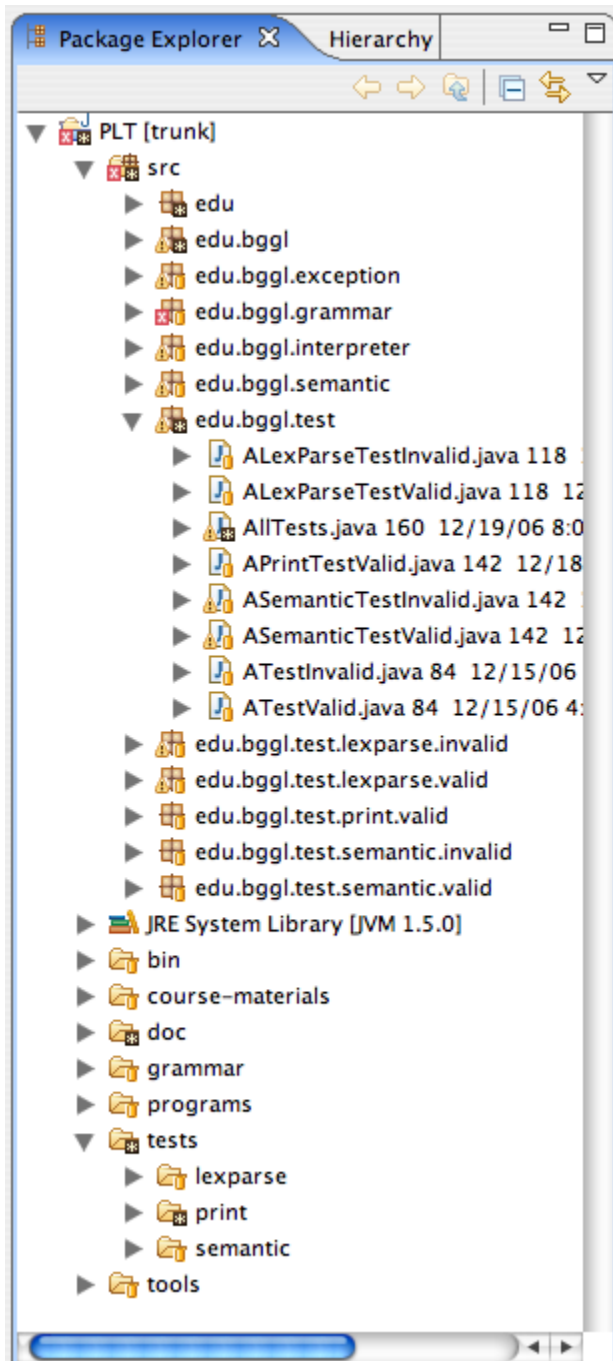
Package Explorer
Hierarchy

PLT [trunk]
src
edu
edu.bggl
edu.bggl.exception
edu.bggl.grammar
edu.bggl.interpreter
edu.bggl.semantic
edu.bggl.test
ALexParseTestInvalid.java 118 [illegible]
ALexParseTestValid.java 118 12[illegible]
AllTests.java 160 12/19/06 8:0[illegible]
APrintTestValid.java 142 12/18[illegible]
ASemanticTestInvalid.java 142 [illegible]
ASemanticTestValid.java 142 12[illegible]
ATestInvalid.java 84 12/15/06 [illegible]
ATestValid.java 84 12/15/06 4:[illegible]
edu.bggl.test.lexparse.invalid
edu.bggl.test.lexparse.valid
edu.bggl.test.print.valid
edu.bggl.test.semantic.invalid
edu.bggl.test.semantic.valid
JRE System Library [JVM 1.5.0]
bin
course-materials
doc
grammar
programs
tests
lexparse
print
semantic
tools